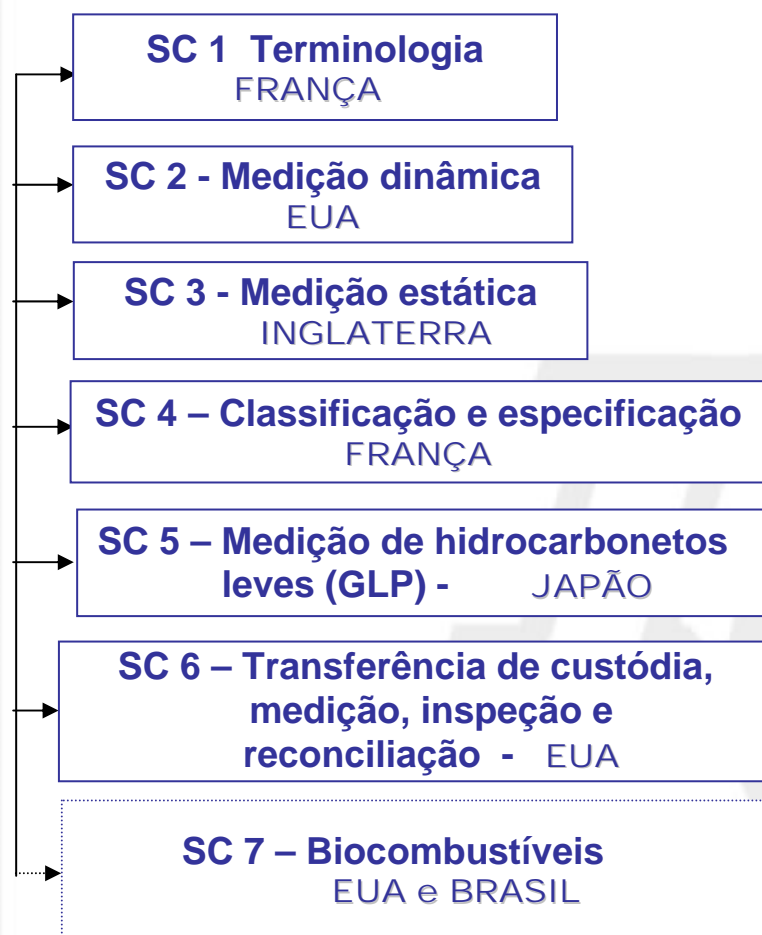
SC 1 Terminologia
FRANÇA

SC 2 - Medição dinâmica
EUA

SC 3 - Medição estática
INGLATERRA

SC 4 – Classificação e especificação
FRANÇA

SC 5 – Medição de hidrocarbonetos leves (GLP) - JAPÃO

SC 6 – Transferência de custódia, medição, inspeção e reconciliação - EUA

SC 7 – Biocombustíveis
EUA e BRASIL